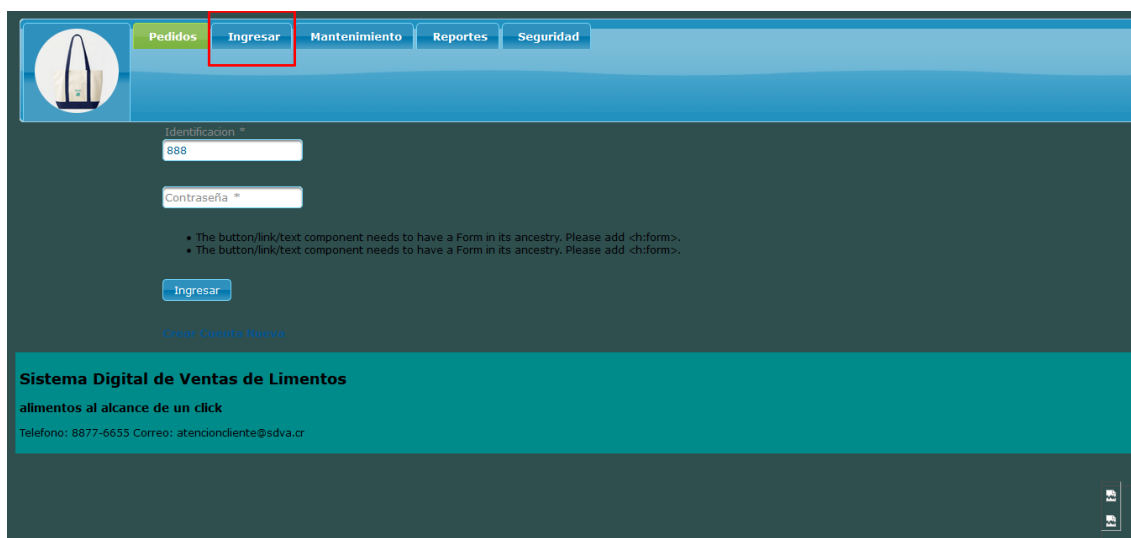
Pedidos | Ingresar | Mantenimiento | Reportes | Seguridad

Identificacion *
888

Contraseña *

• The button/link/text component needs to have a Form in its ancestry. Please add <h:form>.
• The button/link/text component needs to have a Form in its ancestry. Please add <h:form>.

Ingresar

Crear Cuenta Nueva

Sistema Digital de Ventas de Limentos

alimentos al alcance de un click

Telefono: 8877-6655 Correo: atencioncliente@sdva.cr